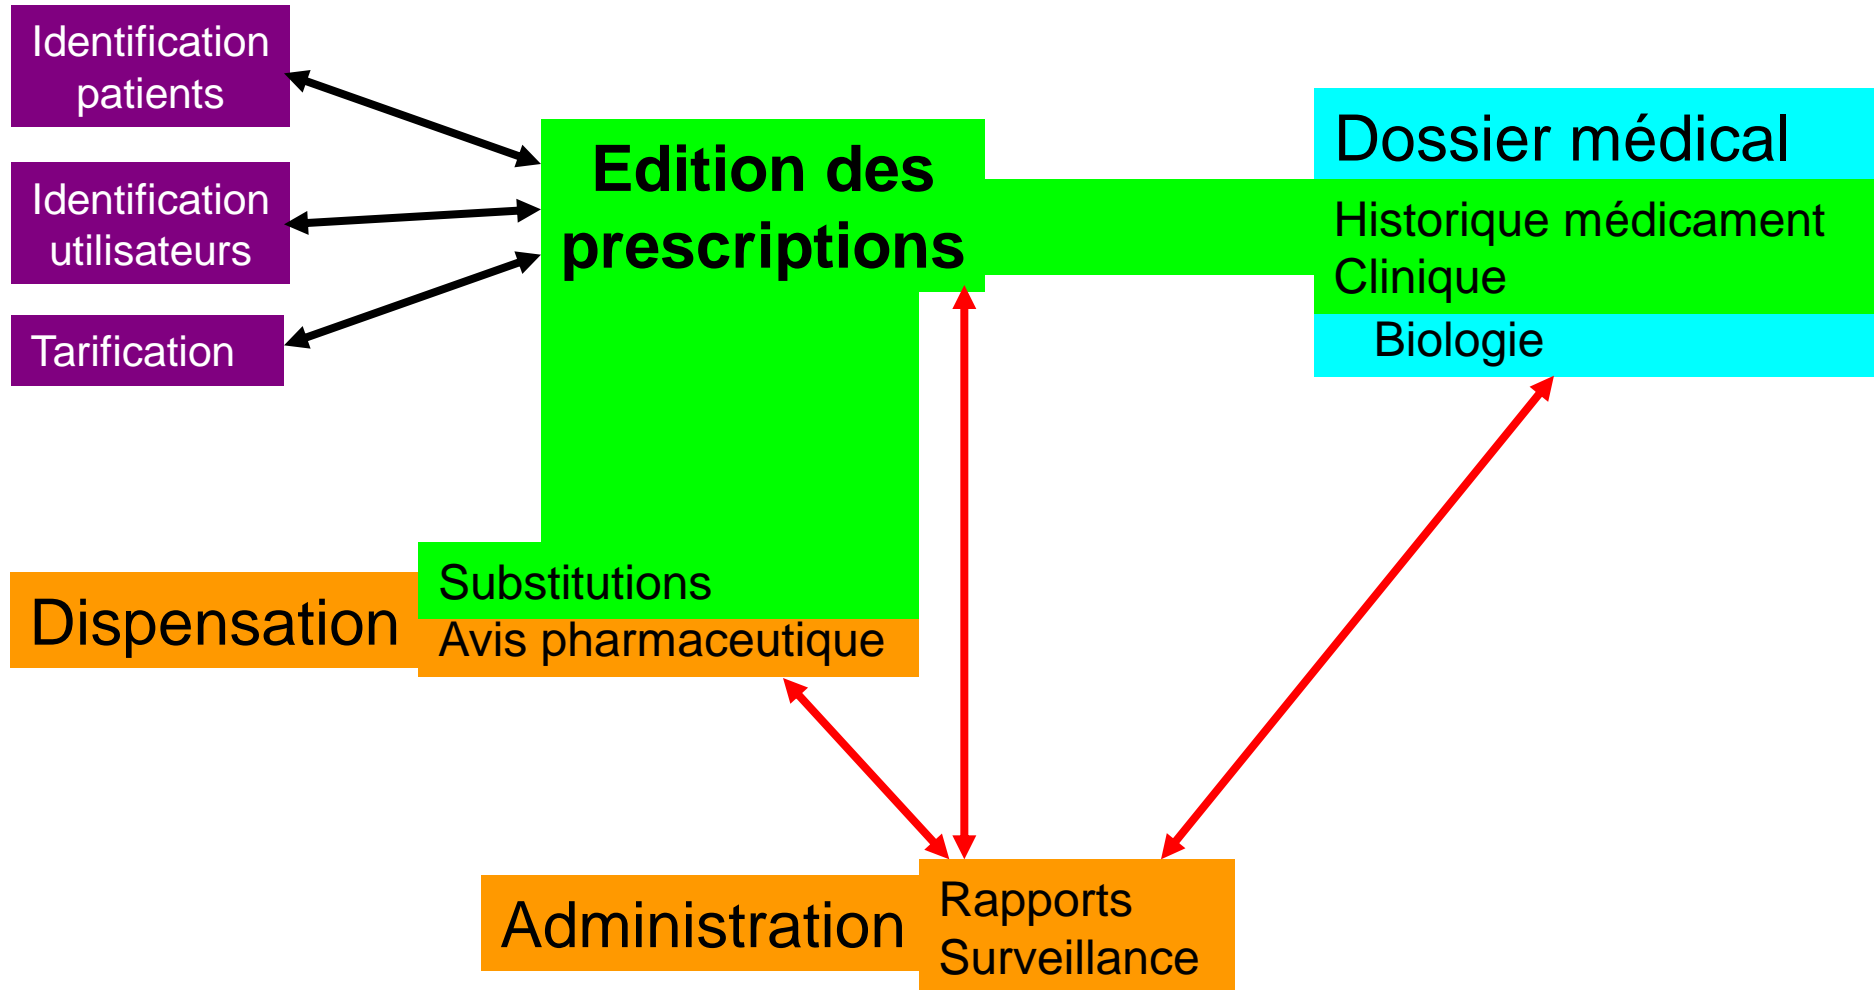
Identification patients

Identification utilisateurs

Tarification

Edition des prescriptions

Dossier médical

Historique médicament
Clinique

Biologie

Dispensation

Substitutions

Avis pharmaceutique

Administration

Rapports
Surveillance